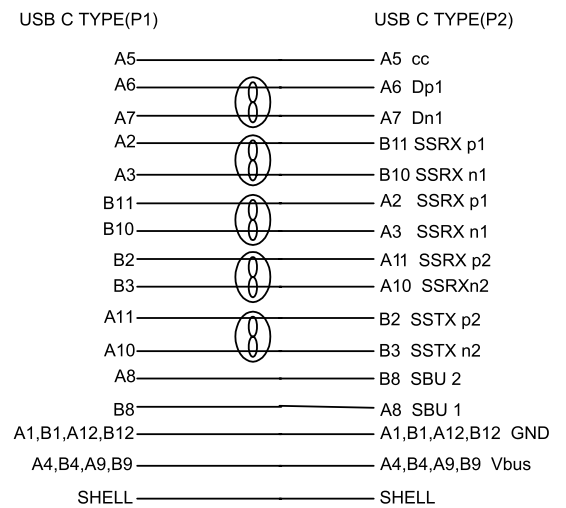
USB C TYPE(P1)

USB C TYPE(P2)

A5 — A5 cc
A6 — A6 Dp1
A7 — A7 Dn1
A2 — B11 SSRX p1
A3 — B10 SSRX n1
B11 — A2 SSRX p1
B10 — A3 SSRX n1
B2 — A11 SSRX p2
B3 — A10 SSRXn2
A11 — B2 SSTX p2
A10 — B3 SSTX n2
A8 — B8 SBU 2
B8 — A8 SBU 1
A1,B1,A12,B12 — A1,B1,A12,B12 GND
A4,B4,A9,B9 — A4,B4,A9,B9 Vbus
SHELL — SHELL